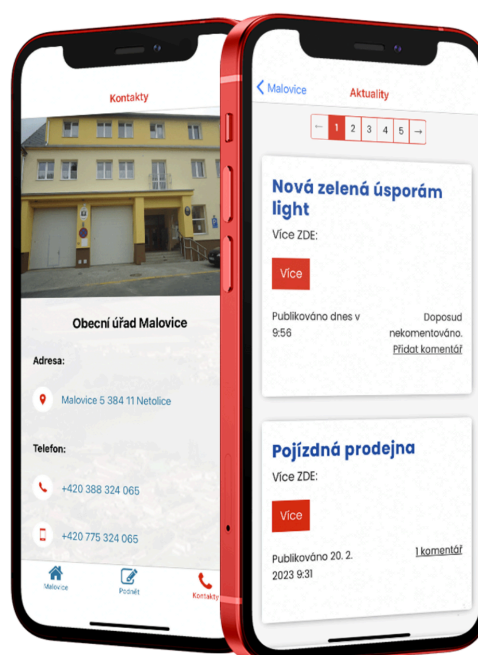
Kontakty

Obecní úřad Malovice

Adresa:

Malovice 5 384 11 Netolice

Telefon:

+420 388 324 065

+420 775 324 065

Malovice Podnět Kontakty

Malovice Aktuality

← 1 2 3 4 5 →

Nová zelená úsporám light

Více ZDE:

Více

Publikováno dnes v 9:56

Doposud nekomentováno.

Přidat komentář

Pojízdná prodejna

Více ZDE:

Více

Publikováno 20. 2. 2023 9:31

1 komentář